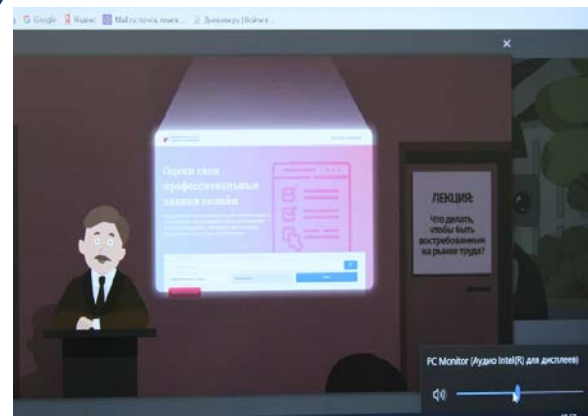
G Google Я Яндекс Mail.ru: почта, поиск ... Дневник.ру | Войти в ...

×

Оцени свои профессиональные знания онлайн

ЛЕКЦИЯ:
Что делать, чтобы быть востребованным на рынке труда?

PC Monitor (Аудио Intel(R) для дисплеев)